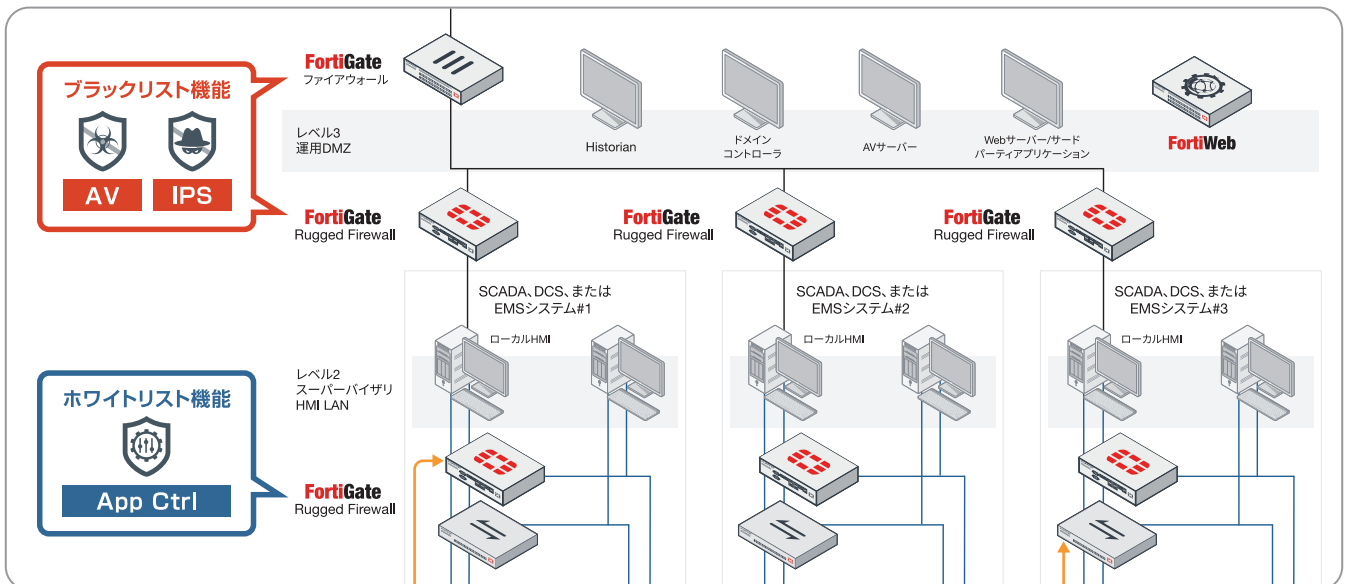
ブラックリスト機能

AV IPS

FortiGate
ファイアウォール

レベル3
運用DMZ

Historian

ドメイン
コントローラ

AVサーバー

Webサーバー/サード
パーティアプリケーション

FortiWeb

FortiGate
Rugged Firewall

FortiGate
Rugged Firewall

FortiGate
Rugged Firewall

SCADA、DCS、または
EMSシステム#1

SCADA、DCS、または
EMSシステム#2

SCADA、DCS、または
EMSシステム#3

ローカルHMI

ローカルHMI

ローカルHMI

レベル2
スーパーバイザリ
HMI LAN

ホワイトリスト機能

App Ctrl

FortiGate
Rugged Firewall